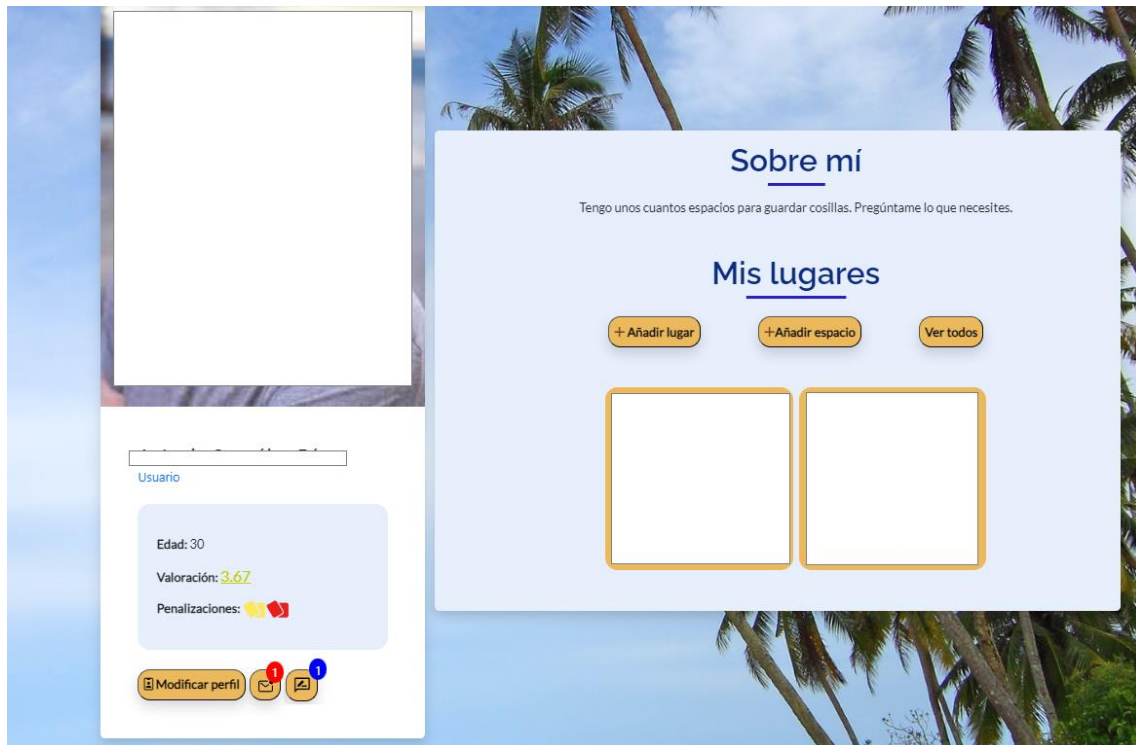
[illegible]
Usuario

Edad: 30

Valoración: 3.67

Penalizaciones:

Modificar perfil
1
1

Sobre mí

Tengo unos cuantos espacios para guardar cosillas. Pregúntame lo que necesites.

Mis lugares

+ Añadir lugar
+Añadir espacio
Ver todos